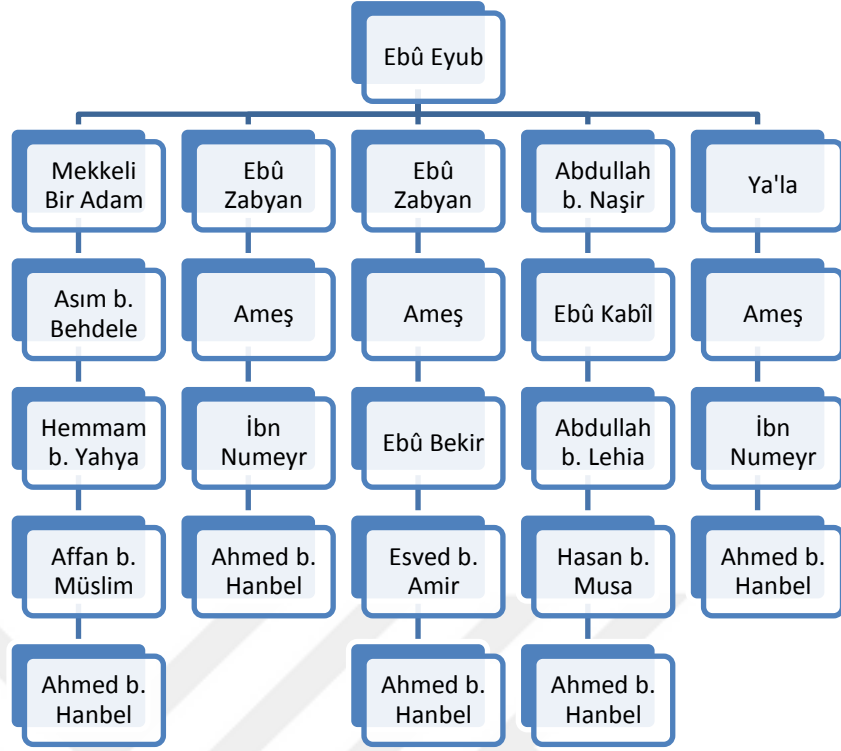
Ebû Eyub

Mekkeli Bir Adam

Asım b. Behdele

Hemmam b. Yahya

Affan b. Müslim

Ahmed b. Hanbel

Ebû Zabyan

Ameş

İbn Numeyr

Ahmed b. Hanbel

Ebû Zabyan

Ameş

Ebû Bekir

Esved b. Amir

Ahmed b. Hanbel

Abdullah b. Naşir

Ebû Kabîl

Abdullah b. Lehia

Hasan b. Musa

Ahmed b. Hanbel

Ya'la

Ameş

İbn Numeyr

Ahmed b. Hanbel